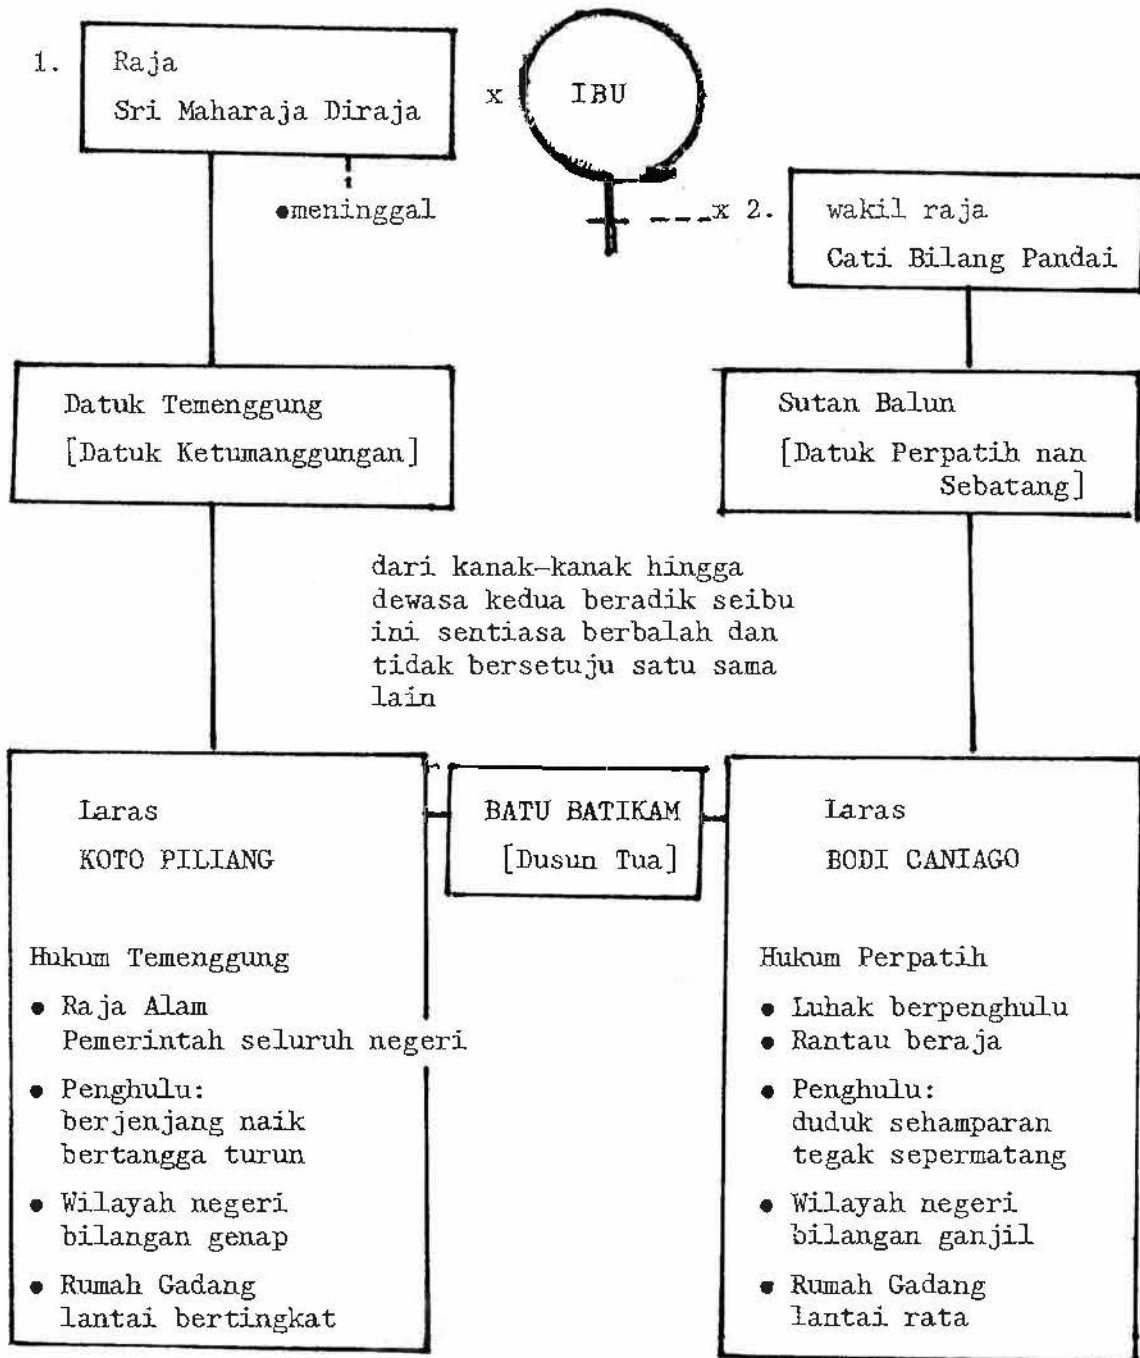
1. Raja
Sri Maharaja Diraja

x IBU

meninggal

x 2. wakil raja
Cati Bilang Pandai

Datuk Temenggung
[Datuk Ketumanggungan]

Sutan Balun
[Datuk Perpatih nan Sebatang]

dari kanak-kanak hingga dewasa kedua beradik seibu ini sentiasa berbalah dan tidak bersetuju satu sama lain

Laras
KOTO PILIANG

Hukum Temenggung
• Raja Alam
Pemerintah seluruh negeri
• Penghulu:
berjenjang naik
bertangga turun
• Wilayah negeri
bilangan genap
• Rumah Gadang
lantai bertingkat

BATU BATIKAM
[Dusun Tua]

Laras
BODI CANIAGO

Hukum Perpatih
• Luhak berpenghulu
• Rantau beraja
• Penghulu:
duduk sehamparan
tegak sepermatang
• Wilayah negeri
bilangan ganjil
• Rumah Gadang
lantai rata